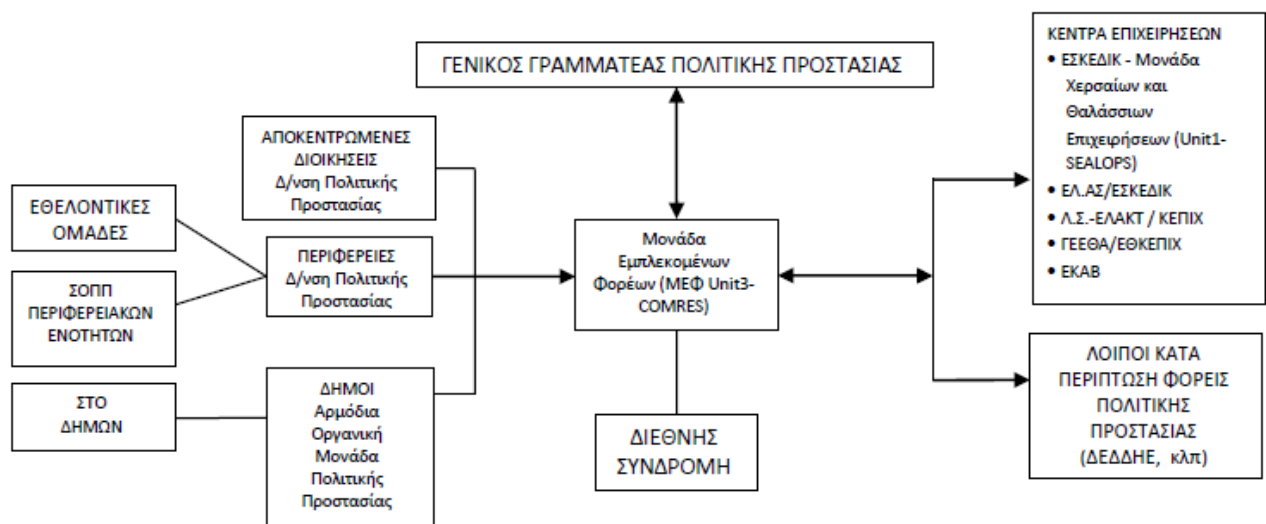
ΓΕΝΙΚΟΣ ΓΡΑΜΜΑΤΕΑΣ ΠΟΛΙΤΙΚΗΣ ΠΡΟΣΤΑΣΙΑΣ

ΚΕΝΤΡΑ ΕΠΙΧΕΙΡΗΣΕΩΝ
• ΕΣΚΕΔΙΚ - Μονάδα Χερσαίων και Θαλάσσιων Επιχειρήσεων (Unit1-SEALOPS)
• ΕΛ.ΑΣ/ΕΣΚΕΔΙΚ
• Λ.Σ.-ΕΛΑΚΤ / ΚΕΠΙΧ
• ΓΕΕΘΑ/ΕΘΚΕΠΙΧ
• ΕΚΑΒ

ΑΠΟΚΕΝΤΡΩΜΕΝΕΣ ΔΙΟΙΚΗΣΕΙΣ Δ/νση Πολιτικής Προστασίας

ΕΘΕΛΟΝΤΙΚΕΣ ΟΜΑΔΕΣ

ΠΕΡΙΦΕΡΕΙΕΣ Δ/νση Πολιτικής Προστασίας

ΣΟΠΠ ΠΕΡΙΦΕΡΕΙΑΚΩΝ ΕΝΟΤΗΤΩΝ

Μονάδα Εμπλεκομένων Φορέων (ΜΕΦ Unit3-COMRES)

ΣΤΟ ΔΗΜΩΝ

ΔΗΜΟΙ Αρμόδια Οργανική Μονάδα Πολιτικής Προστασίας

ΔΙΕΘΝΗΣ ΣΥΝΔΡΟΜΗ

ΛΟΙΠΟΙ ΚΑΤΑ ΠΕΡΙΠΤΩΣΗ ΦΟΡΕΙΣ ΠΟΛΙΤΙΚΗΣ ΠΡΟΣΤΑΣΙΑΣ (ΔΕΔΔΗΕ, κλπ)